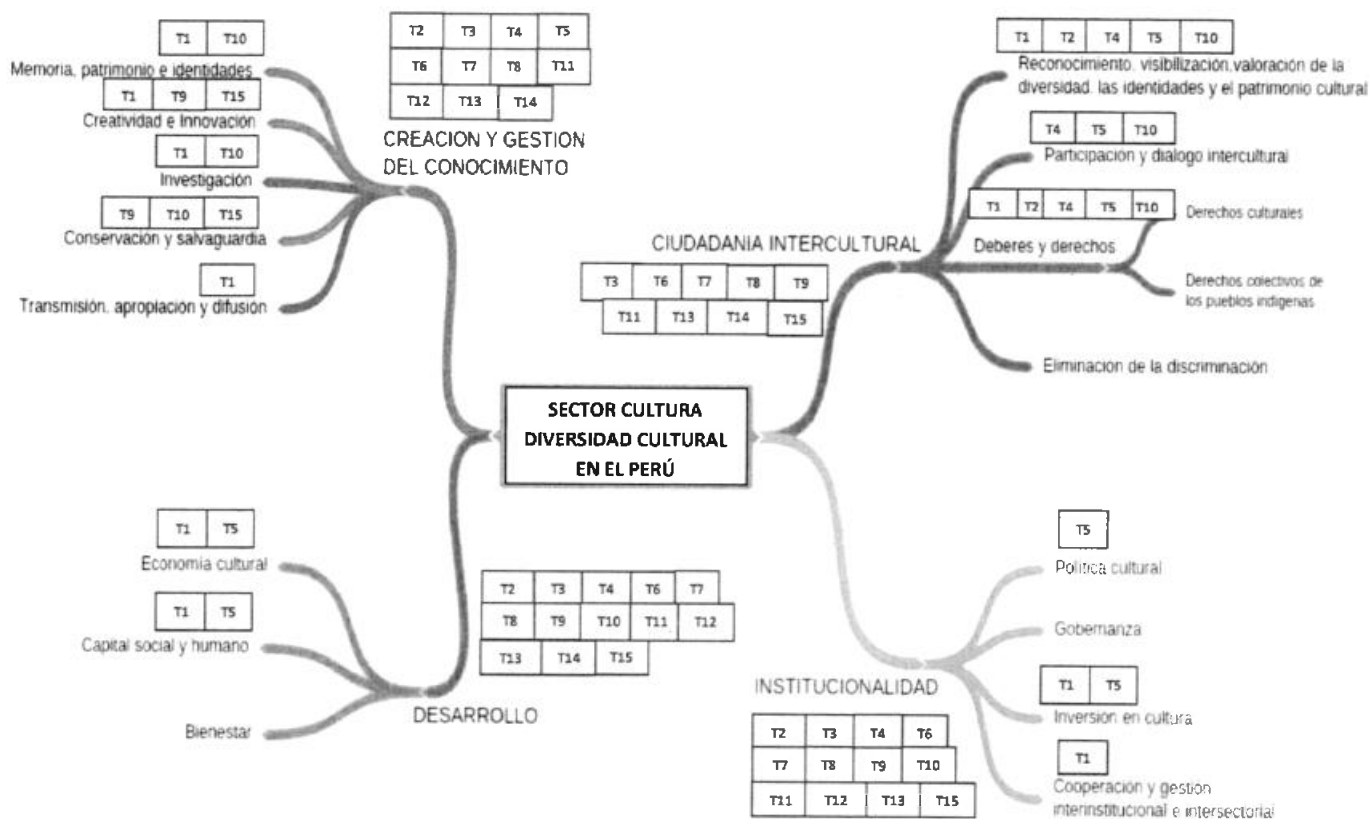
SECTOR CULTURA DIVERSIDAD CULTURAL EN EL PERÚ

| T1 | T10 |
|---|---|

Memoria, patrimonio e identidades

| T1 | T9 | T15 |
|---|---|---|

Creatividad e Innovación

| T1 | T10 |
|---|---|

Investigación

| T9 | T10 | T15 |
|---|---|---|

Conservación y salvaguardia

| T1 |
|---|

Transmisión, apropiación y difusión

| T2 | T3 | T4 | T5 |
|---|---|---|---|
| T6 | T7 | T8 | T11 |
| T12 | T13 | T14 | |

CREACION Y GESTION DEL CONOCIMIENTO

| T1 | T2 | T4 | T5 | T10 |
|---|---|---|---|---|

Reconocimiento, visibilización,valoración de la diversidad, las identidades y el patrimonio cultural

| T4 | T5 | T10 |
|---|---|---|

Participación y dialogo intercultural

| T1 | T2 | T4 | T5 | T10 |
|---|---|---|---|---|

Derechos culturales

Deberes y derechos

Derechos colectivos de los pueblos indígenas

Eliminación de la discriminación

CIUDADANIA INTERCULTURAL

| T3 | T6 | T7 | T8 | T9 |
|---|---|---|---|---|
| T11 | T13 | T14 | T15 | |

| T1 | T5 |
|---|---|

Economía cultural

| T1 | T5 |
|---|---|

Capital social y humano

Bienestar

| T2 | T3 | T4 | T6 | T7 |
|---|---|---|---|---|
| T8 | T9 | T10 | T11 | T12 |
| T13 | T14 | T15 | | |

DESARROLLO

| T5 |
|---|

Política cultural

Gobernanza

| T1 | T5 |
|---|---|

Inversión en cultura

| T1 |
|---|

Cooperación y gestión interinstitucional e intersectorial

INSTITUCIONALIDAD

| T2 | T3 | T4 | T6 |
|---|---|---|---|
| T7 | T8 | T9 | T10 |
| T11 | T12 | T13 | T15 |